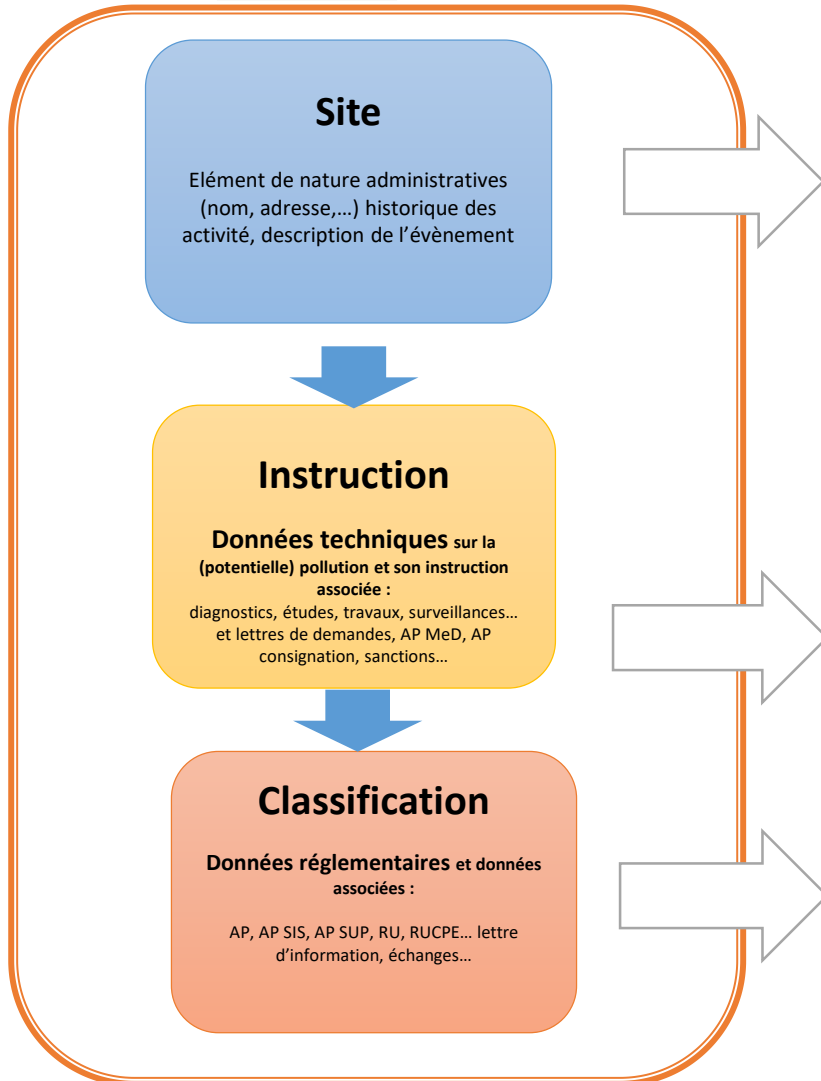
Site

Elément de nature administratives (nom, adresse,…) historique des activité, description de l'évènement

Instruction

Données techniques sur la (potentielle) pollution et son instruction associée :
diagnostics, études, travaux, surveillances… et lettres de demandes, AP MeD, AP consignation, sanctions…

Classification

Données réglementaires et données associées :

AP, AP SIS, AP SUP, RU, RUCPE… lettre d'information, échanges…